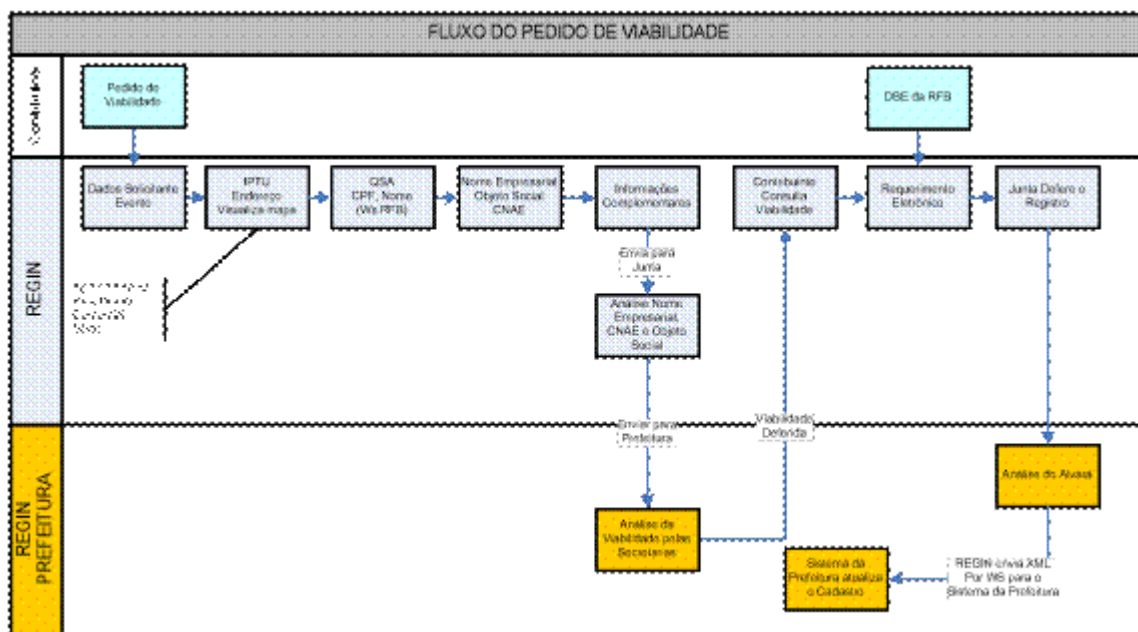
FLUXO DO PEDIDO DE VIABILIDADE

Contribuinte

Pedido de Viabilidade

DBE da RFB

REGIN

Dados Solicitante Evento

IPTU Endereço Visualiza mapa

QSA CPF, Nome (Ws RFB)

Nome Empresarial Objeto Social CNAE

Informações Complementares

Contribuinte Consulta Viabilidade

Requerimento Eletrônico

Junta Defere o Registro

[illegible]

Envia para Junta

Análise Nome Empresarial, CNAE e Objeto Social

Enviar para Prefeitura

Viabilidade Deferida

REGIN PREFEITURA

Análise do Alvará

Análise da Viabilidade pelas Secretarias

Sistema da Prefeitura atualiza o Cadastro

REGIN envia XML Por WS para o Sistema da Prefeitura